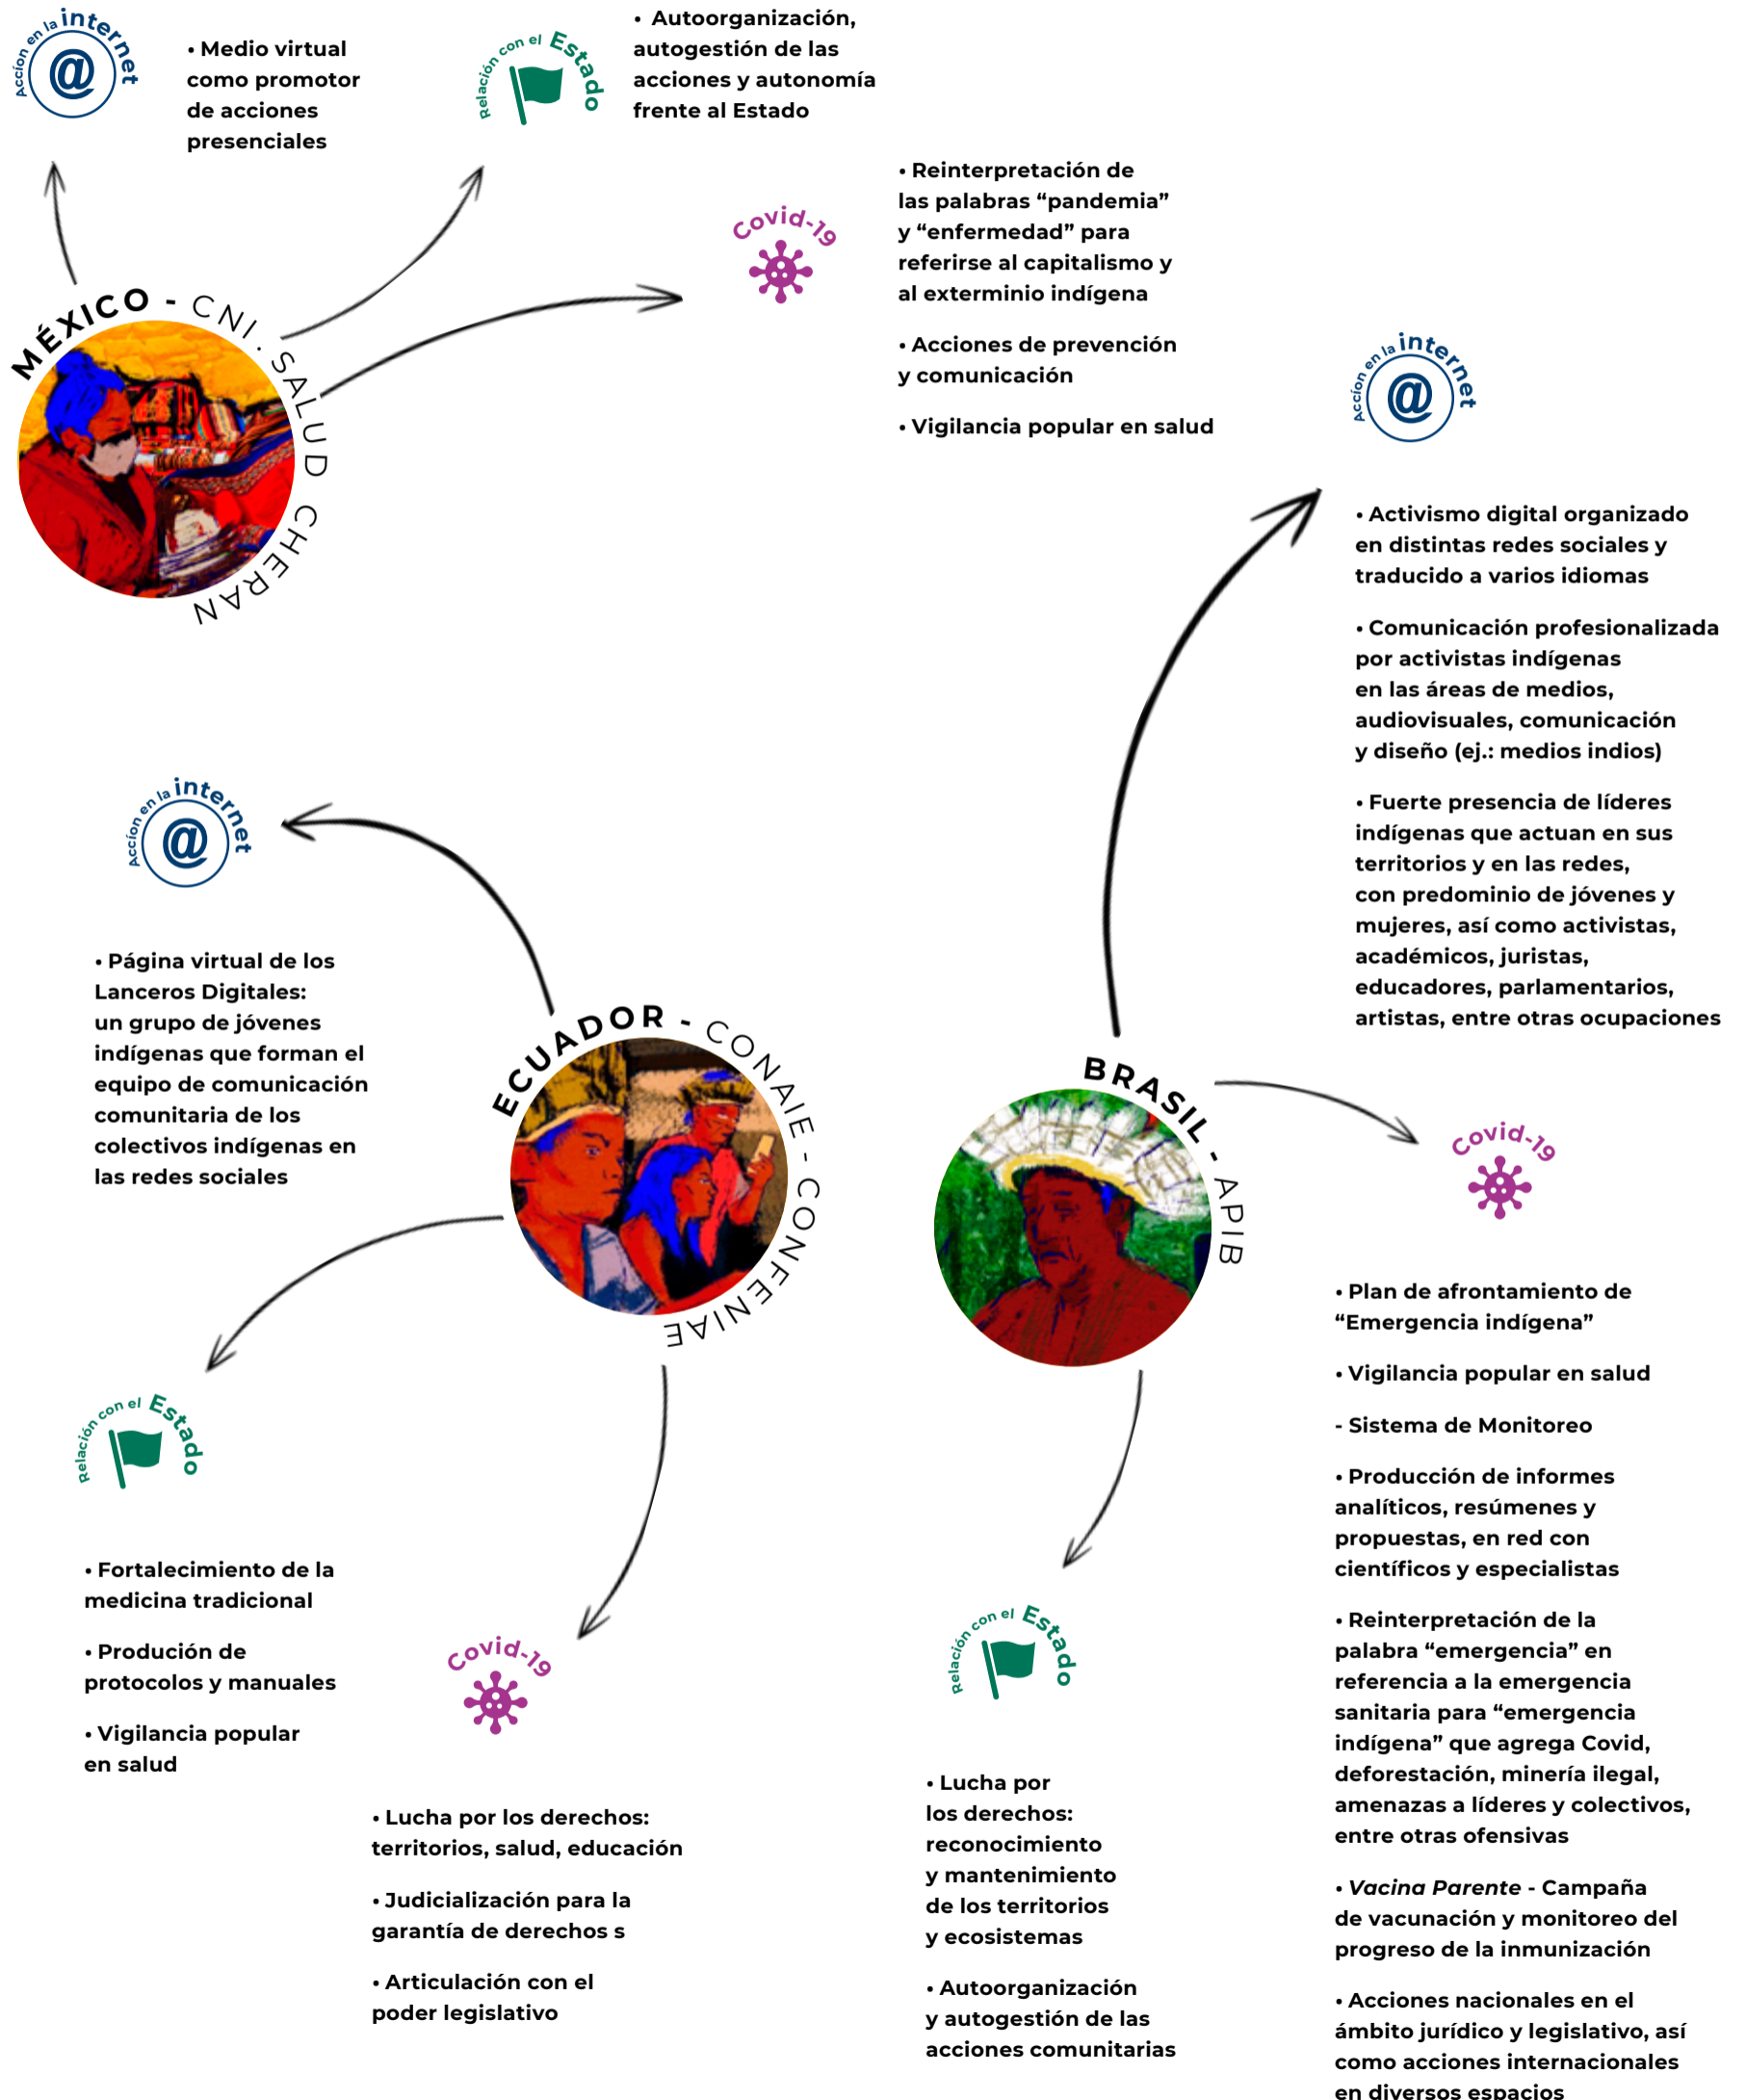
Acción en la internet @

• Medio virtual como promotor de acciones presenciales

Relación con el Estado

• Autoorganización, autogestión de las acciones y autonomía frente al Estado

Covid-19

• Reinterpretación de las palabras “pandemia” y “enfermedad” para referirse al capitalismo y al exterminio indígena

• Acciones de prevención y comunicación

• Vigilancia popular en salud

MÉXICO - CNI · SALUD CHERAN

Acción en la internet @

• Activismo digital organizado en distintas redes sociales y traducido a varios idiomas

• Comunicación profesionalizada por activistas indígenas en las áreas de medios, audiovisuales, comunicación y diseño (ej.: medios indios)

• Fuerte presencia de líderes indígenas que actuan en sus territorios y en las redes, con predominio de jóvenes y mujeres, así como activistas, académicos, juristas, educadores, parlamentarios, artistas, entre otras ocupaciones

Acción en la internet @

• Página virtual de los Lanceros Digitales: un grupo de jóvenes indígenas que forman el equipo de comunicación comunitaria de los colectivos indígenas en las redes sociales

ECUADOR - CONAIE - CONFENIAE

BRASIL - APIB

Covid-19

• Plan de afrontamiento de “Emergencia indígena”

• Vigilancia popular en salud

- Sistema de Monitoreo

• Producción de informes analíticos, resúmenes y propuestas, en red con científicos y especialistas

• Reinterpretación de la palabra “emergencia” en referencia a la emergencia sanitaria para “emergencia indígena” que agrega Covid, deforestación, minería ilegal, amenazas a líderes y colectivos, entre otras ofensivas

• *Vacina Parente* - Campaña de vacunación y monitoreo del progreso de la inmunización

• Acciones nacionales en el ámbito jurídico y legislativo, así como acciones internacionales en diversos espacios

Relación con el Estado

• Fortalecimiento de la medicina tradicional

• Produción de protocolos y manuales

• Vigilancia popular en salud

Covid-19

• Lucha por los derechos: territorios, salud, educación

• Judicialización para la garantía de derechos s

• Articulación con el poder legislativo

Relación con el Estado

• Lucha por los derechos: reconocimiento y mantenimiento de los territorios y ecosistemas

• Autoorganización y autogestión de las acciones comunitarias